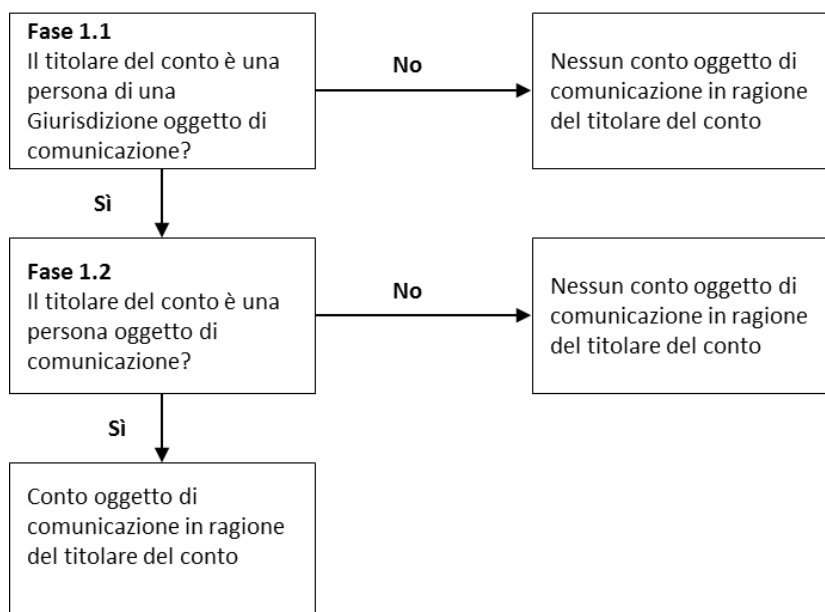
**Fase 1.1**
Il titolare del conto è una persona di una Giurisdizione oggetto di comunicazione?

**No**

Nessun conto oggetto di comunicazione in ragione del titolare del conto

**Sì**

**Fase 1.2**
Il titolare del conto è una persona oggetto di comunicazione?

**No**

Nessun conto oggetto di comunicazione in ragione del titolare del conto

**Sì**

Conto oggetto di comunicazione in ragione del titolare del conto